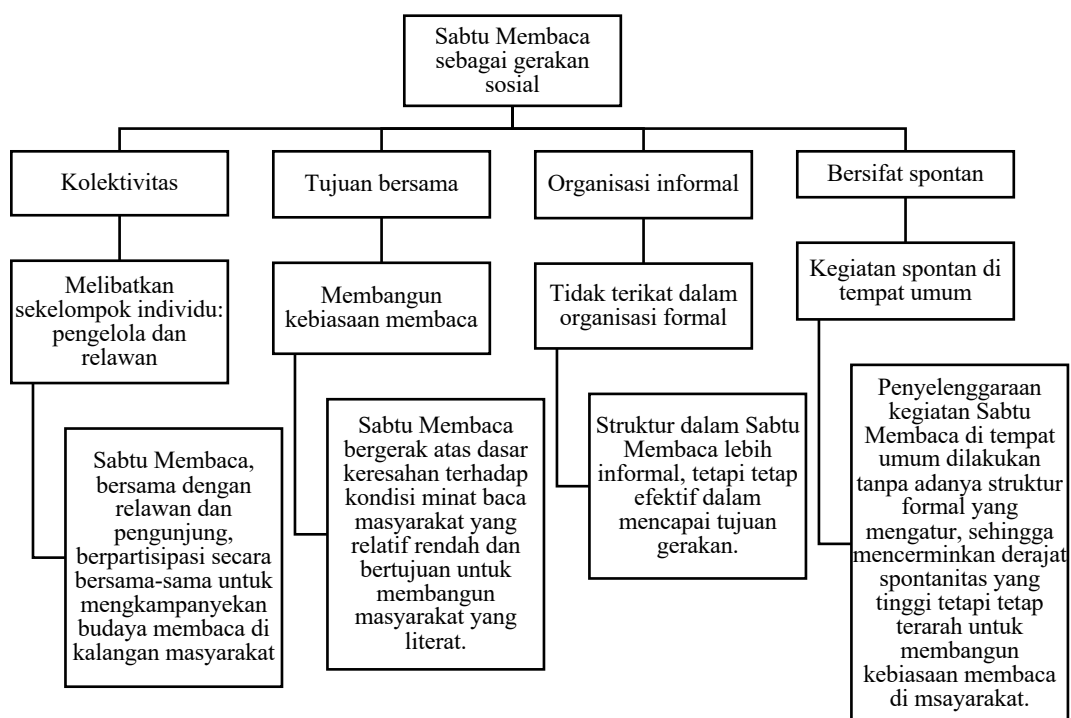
Sabtu Membaca sebagai gerakan sosial

Kolektivitas

Melibatkan sekelompok individu: pengelola dan relawan

Sabtu Membaca, bersama dengan relawan dan pengunjung, berpartisipasi secara bersama-sama untuk mengkampanyekan budaya membaca di kalangan masyarakat

Tujuan bersama

Membangun kebiasaan membaca

Sabtu Membaca bergerak atas dasar keresahan terhadap kondisi minat baca masyarakat yang relatif rendah dan bertujuan untuk membangun masyarakat yang literat.

Organisasi informal

Tidak terikat dalam organisasi formal

Struktur dalam Sabtu Membaca lebih informal, tetapi tetap efektif dalam mencapai tujuan gerakan.

Bersifat spontan

Kegiatan spontan di tempat umum

Penyelenggaraan kegiatan Sabtu Membaca di tempat umum dilakukan tanpa adanya struktur formal yang mengatur, sehingga mencerminkan derajat spontanitas yang tinggi tetapi tetap terarah untuk membangun kebiasaan membaca di msayarakat.